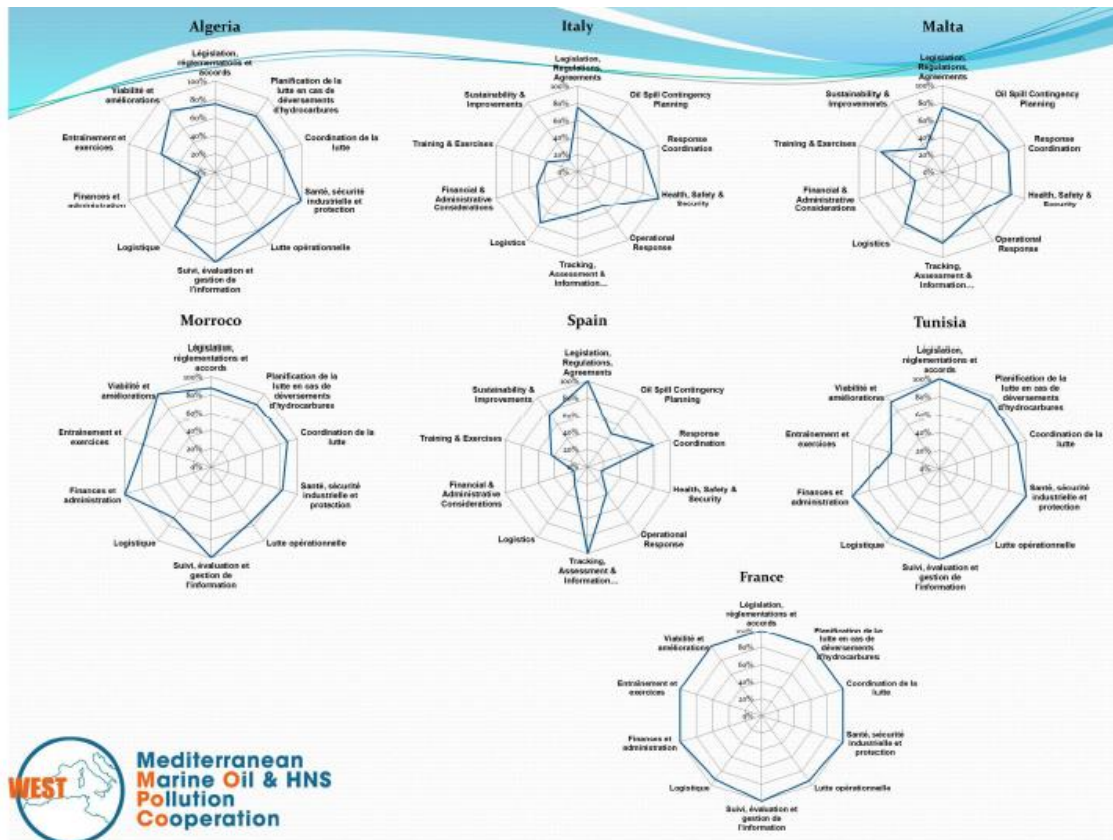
Algeria

Législation, réglementations et accords
Planification de la lutte en cas de déversements d'hydrocarbures
Coordination de la lutte
Santé, sécurité industrielle et protection
Lutte opérationnelle
Suivi, évaluation et gestion de l'information
Logistique
Finances et administration
Entraînement et exercices
Viabilité et améliorations
100%
80%
60%
40%
20%
0%

Italy

Legislation, Regulations, Agreements
Oil Spill Contingency Planning
Response Coordination
Health, Safety & Security
Operational Response
Tracking, Assessment & Information...
Logistics
Financial & Administrative Considerations
Training & Exercises
Sustainability & Improvements
100%
80%
60%
40%
20%
0%

Malta

Legislation, Regulations, Agreements
Oil Spill Contingency Planning
Response Coordination
Health, Safety & Security
Operational Response
Tracking, Assessment & Information...
Logistics
Financial & Administrative Considerations
Training & Exercises
Sustainability & Improvements
100%
80%
60%
40%
20%
0%

Morroco

Législation, réglementations et accords
Planification de la lutte en cas de déversements d'hydrocarbures
Coordination de la lutte
Santé, sécurité industrielle et protection
Lutte opérationnelle
Suivi, évaluation et gestion de l'information
Logistique
Finances et administration
Entraînement et exercices
Viabilité et améliorations
100%
80%
60%
40%
20%
0%

Spain

Legislation, Regulations, Agreements
Oil Spill Contingency Planning
Response Coordination
Health, Safety & Security
Operational Response
Tracking, Assessment & Information...
Logistics
Financial & Administrative Considerations
Training & Exercises
Sustainability & Improvements
100%
80%
60%
40%
20%
0%

Tunisia

Législation, réglementations et accords
Planification de la lutte en cas de déversements d'hydrocarbures
Coordination de la lutte
Santé, sécurité industrielle et protection
Lutte opérationnelle
Suivi, évaluation et gestion de l'information
Logistique
Finances et administration
Entraînement et exercices
Viabilité et améliorations
100%
80%
60%
40%
20%
0%

France

Législation, réglementations et accords
Planification de la lutte en cas de déversements d'hydrocarbures
Coordination de la lutte
Santé, sécurité industrielle et protection
Lutte opérationnelle
Suivi, évaluation et gestion de l'information
Logistique
Finances et administration
Entraînement et exercices
Viabilité et améliorations
100%
80%
60%
40%
20%
0%

WEST
Mediterranean Marine Oil & HNS Pollution Cooperation